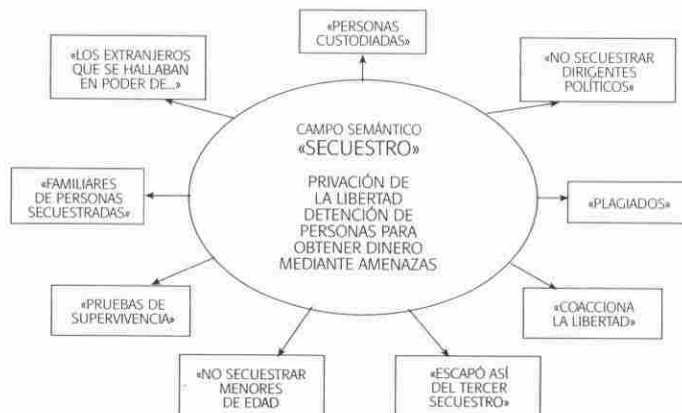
«PERSONAS CUSTODIADAS»

«LOS EXTRANJEROS QUE SE HALLABAN EN PODER DE...»

«NO SECUESTRAR DIRIGENTES POLÍTICOS»

CAMPO SEMÁNTICO
«SECUESTRO»

PRIVACIÓN DE LA LIBERTAD
DETENCIÓN DE PERSONAS PARA OBTENER DINERO MEDIANTE AMENAZAS

«FAMILIARES DE PERSONAS SECUESTRADAS»

«PLAGIADOS»

«PRUEBAS DE SUPERVIVENCIA»

«COACCIONA LA LIBERTAD»

«NO SECUESTRAR MENORES DE EDAD

«ESCAPÓ ASÍ DEL TERCER SECUESTRO»